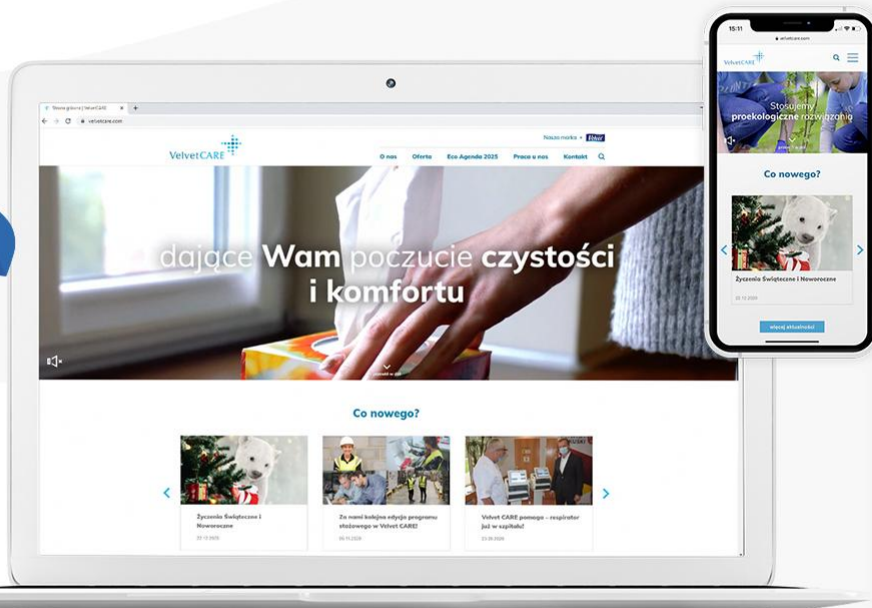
Strona główna | VelvetCARE

velvetcare.com

Nasza marka » Velvet

VelvetCARE

O nas Oferta Eco Agenda 2025 Praca u nas Kontakt

dające Wam poczucie czystości i komfortu

Co nowego?

Życzenia Świąteczne i Noworoczne

22.12.2020

Za nami kolejna edycja programu stażowego w Velvet CARE!

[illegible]

Velvet CARE pomaga - respirator już w szpitalu!

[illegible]

15:11

velvetcare.com

VelvetCARE

Stosujemy proekologiczne rozwiązania

Co nowego?

Życzenia Świąteczne i Noworoczne

22.12.2020

więcej aktualności